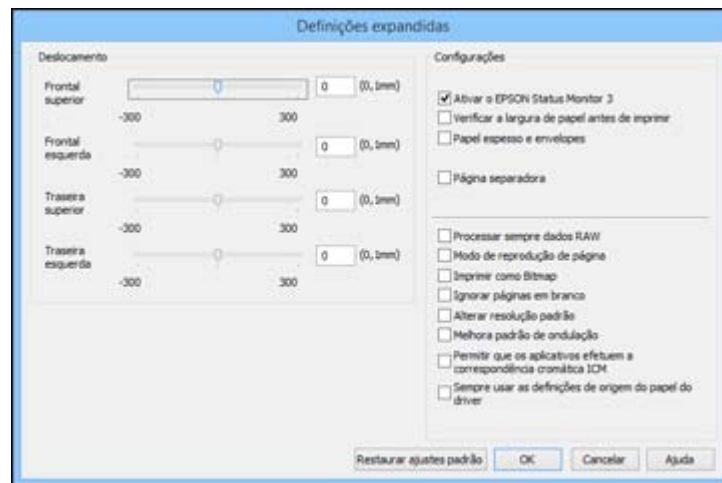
Definições expandidas

Deslocamento

Frontal superior
0 (0, 1mm)
-300 300

Frontal esquerda
0 (0, 1mm)
-300 300

Traseira superior
0 (0, 1mm)
-300 300

Traseira esquerda
0 (0, 1mm)
-300 300

Configurações

Ativar o EPSON Status Monitor 3
Verificar a largura de papel antes de imprimir
Papel espesso e envelopes

Página separadora

Processar sempre dados RAW
Modo de reprodução de página
Imprimir como Bitmap
Ignorar páginas em branco
Alterar resolução padrão
Melhora padrão de ondulação
Permitir que os aplicativos efetuem a correspondência cromática ICM
Sempre usar as definições de origem do papel do driver

Restaurar ajustes padrão
OK
Cancelar
Ajuda